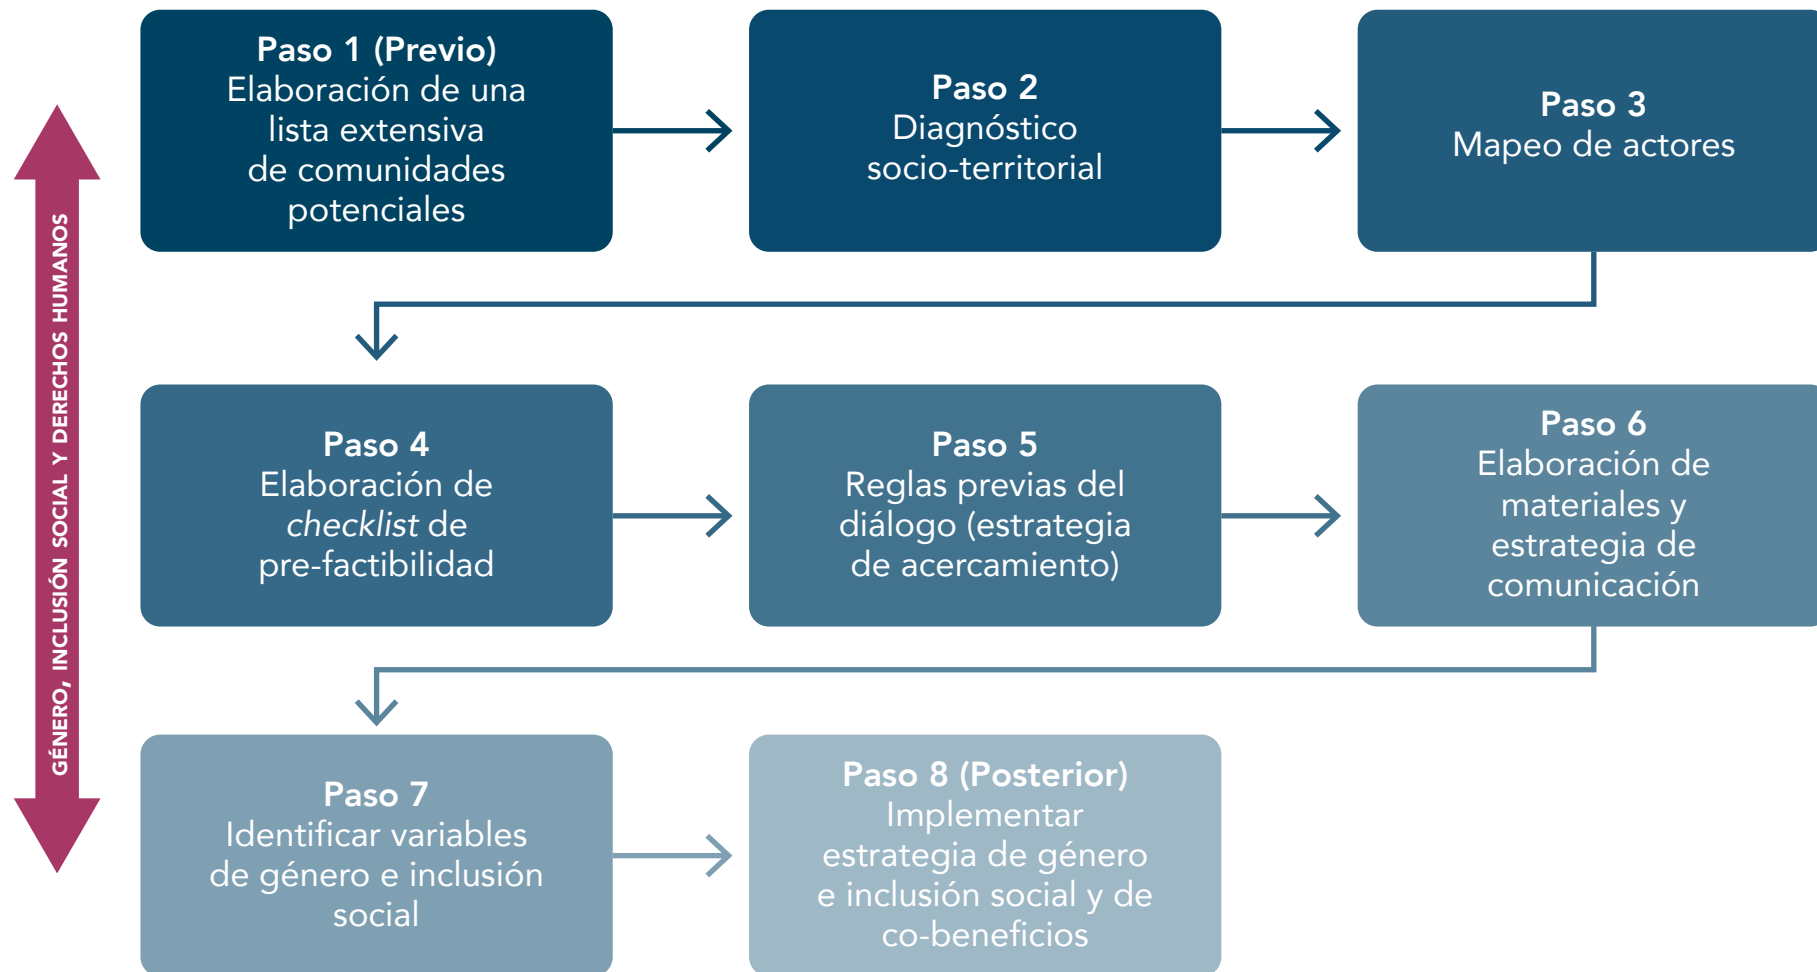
GÉNERO, INCLUSIÓN SOCIAL Y DERECHOS HUMANOS

**Paso 1 (Previo)**
Elaboración de una lista extensiva de comunidades potenciales

**Paso 2**
Diagnóstico socio-territorial

**Paso 3**
Mapeo de actores

**Paso 4**
Elaboración de *checklist* de pre-factibilidad

**Paso 5**
Reglas previas del diálogo (estrategia de acercamiento)

**Paso 6**
Elaboración de materiales y estrategia de comunicación

**Paso 7**
Identificar variables de género e inclusión social

**Paso 8 (Posterior)**
Implementar estrategia de género e inclusión social y de co-beneficios